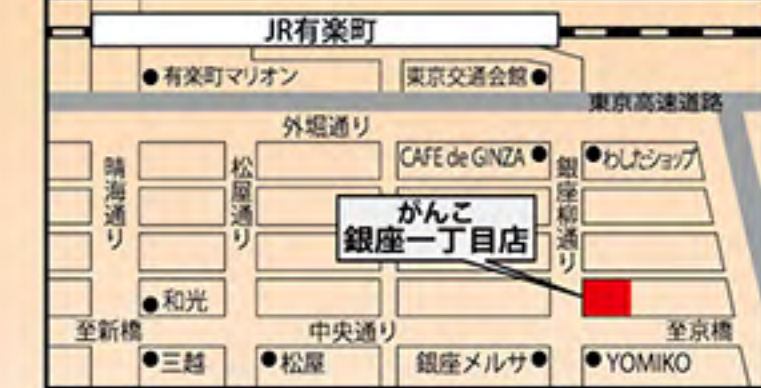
JR有楽町

有楽町マリオン

東京交通会館

東京高速道路

外堀通り

晴海通り

松屋通り

CAFE de GINZA

わしたショップ

銀座柳通り

がんこ
銀座一丁目店

和光

至新橋

中央通り

至京橋

三越

松屋

銀座メルサ

YOMIKO